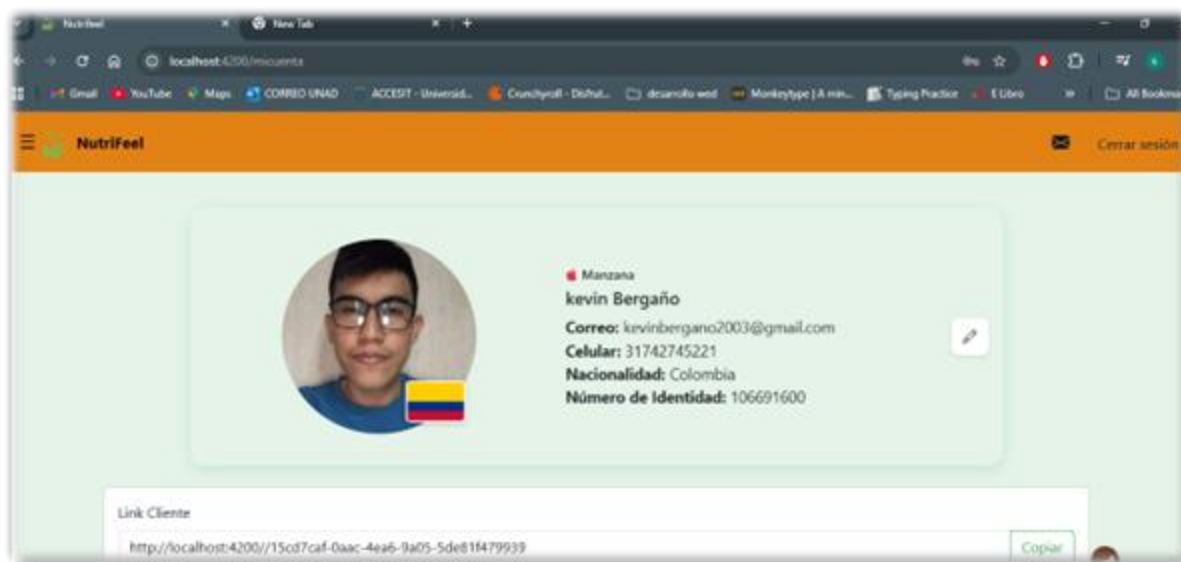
NutriFeel
New Tab
localhost:4200/micuenta
Gmail YouTube Maps CORREO UNAD ACCESIT - Universid... Crunchyroll - Disfrut... desarrollo wed Monkeytype | A min... Typing Practice E Libro All Bookmarks

NutriFeel
Cerrar sesión

Manzana
kevin Bergaño
Correo: kevinbergano2003@gmail.com
Celular: 31742745221
Nacionalidad: Colombia
Número de Identidad: 106691600

Link Cliente
http://localhost:4200//15cd7caf-0aac-4ea6-9a05-5de81f479939
Copiar